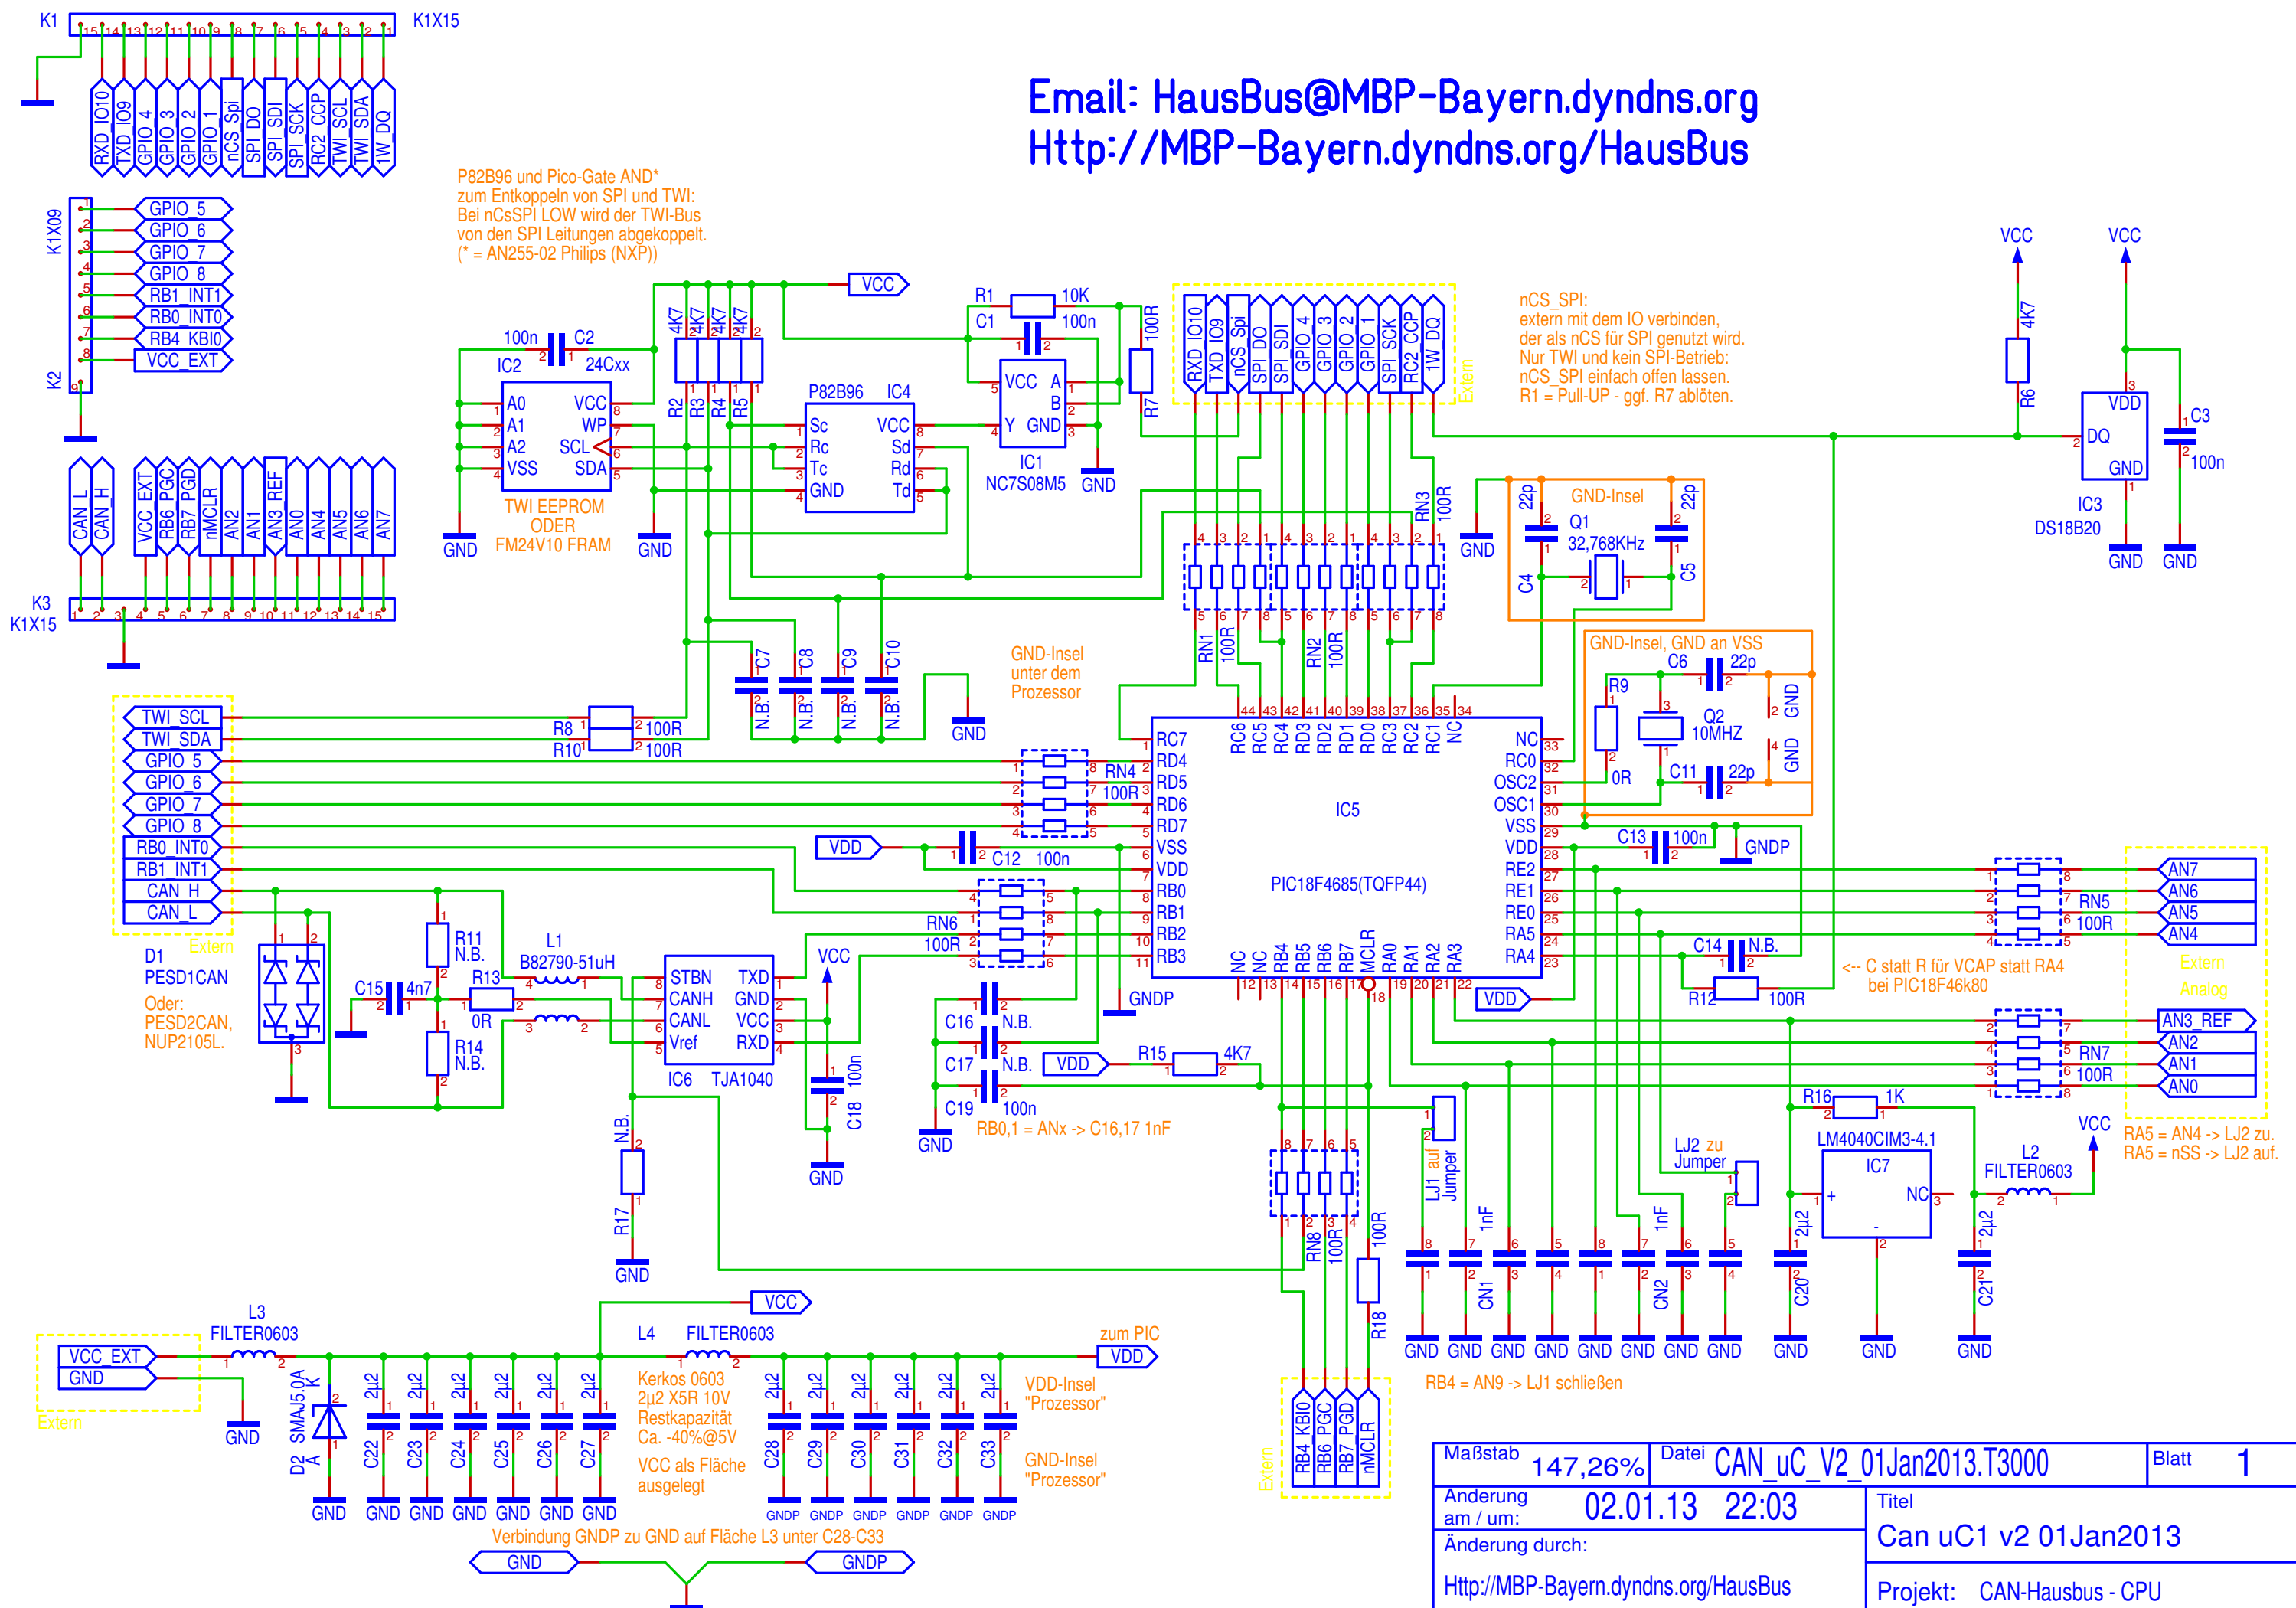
Email: HausBus@MBP-Bayern.dyndns.org
Http://MBP-Bayern.dyndns.org/HausBus

K1 K1X15
RXD IO10 TXD IO9 GPIO 4 GPIO 3 GPIO 2 GPIO 1 nCS Spi SPI DO SPI SDI SPI SCK RC2 CCP TWI SCL TWI SDA 1W DQ

K1X09 K2
GPIO 5 GPIO 6 GPIO 7 GPIO 8 RB1 INT1 RB0 INT0 RB4 KBI0 VCC EXT

CAN L CAN H VCC EXT RB6 PGC RB7 PGD nMCLR AN2 AN1 AN3 REF AN0 AN4 AN5 AN6 AN7
K3 K1X15

P82B96 und Pico-Gate AND*
zum Entkoppeln von SPI und TWI:
Bei nCsSPI LOW wird der TWI-Bus
von den SPI Leitungen abgekoppelt.
(* = AN255-02 Philips (NXP))

100n C2 IC2 24Cxx A0 A1 A2 VSS VCC WP SCL SDA
TWI EEPROM ODER FM24V10 FRAM
GND GND VCC
4K7 4K7 4K7 4K7 R2 R3 R4 R5
P82B96 IC4 Sc Rc Tc GND VCC Sd Rd Td
R1 10K C1 100n VCC A B Y GND IC1 NC7S08M5 GND 100R R7

RXD IO10 TXD IO9 nCS Spi SPI DO SPI SDI GPIO 4 GPIO 3 GPIO 2 GPIO 1 SPI SCK RC2 CCP 1W DQ Extern

nCS_SPI:
extern mit dem IO verbinden,
der als nCS für SPI genutzt wird.
Nur TWI und kein SPI-Betrieb:
nCS_SPI einfach offen lassen.
R1 = Pull-UP - ggf. R7 ablöten.

VCC VCC 4K7 R6 VDD DQ GND C3 100n IC3 DS18B20 GND GND

RN3 100R GND 22p C4 GND-Insel Q1 32,768KHz 22p C5
RN1 100R RN2 100R
GND-Insel, GND an VSS C6 22p R9 Q2 10MHZ 0R C11 22p GND GND

GND-Insel unter dem Prozessor
C7 C8 C9 C10 N.B. N.B. N.B. N.B. GND

TWI SCL TWI SDA GPIO 5 GPIO 6 GPIO 7 GPIO 8 RB0 INT0 RB1 INT1 CAN H CAN L Extern
R8 100R R10 100R RN4 100R VDD C12 100n RN6 100R

RC7 RD4 RD5 RD6 RD7 VSS VDD RB0 RB1 RB2 RB3
RC6 RC5 RC4 RD3 RD2 RD1 RD0 RC3 RC2 RC1 NC
NC RC0 OSC2 OSC1 VSS VDD RE2 RE1 RE0 RA5 RA4
NC NC RB4 RB5 RB6 RB7 MCLR RA0 RA1 RA2 RA3
IC5 PIC18F4685(TQFP44)
C13 100n GNDP C14 N.B. R12 100R
<-- C statt R für VCAP statt RA4 bei PIC18F46k80

RN5 100R AN7 AN6 AN5 AN4 Extern Analog
AN3_REF AN2 AN1 AN0 RN7 100R
RA5 = AN4 -> LJ2 zu.
RA5 = nSS -> LJ2 auf.

D1 PESD1CAN Oder: PESD2CAN, NUP2105L.
C15 4n7 R11 N.B. R13 0R R14 N.B. L1 B82790-51uH
STBN CANH CANL Vref TXD GND VCC RXD IC6 TJA1040 VCC C18 100n GND
N.B. R17 GND
C16 N.B. C17 N.B. C19 100n GND RB0,1 = ANx -> C16,17 1nF
GNDP VDD VDD R15 4K7
LJ1 auf Jumper LJ2 zu Jumper RN8 100R R18 1nF CN1 1nF CN2
R16 1K LM4040CIM3-4.1 IC7 NC 2µ2 C20 2µ2 C21 L2 FILTER0603 VCC
GND GND GND GND GND GND GND GND GND GND GND
RB4 = AN9 -> LJ1 schließen
RB4 KBI0 RB6 PGC RB7 PGD nMCLR Extern

L3 FILTER0603 VCC EXT GND Extern GND SMAJ5.0A D2 K A
L4 FILTER0603 VCC zum PIC VDD
C22 C23 C24 C25 C26 C27 2µ2
Kerkos 0603 2µ2 X5R 10V Restkapazität Ca. -40%@5V
VCC als Fläche ausgelegt
C28 C29 C30 C31 C32 C33 2µ2
VDD-Insel "Prozessor"
GND-Insel "Prozessor"
GND GND GND GND GND GND GND
GNDP GNDP GNDP GNDP GNDP GNDP
Verbindung GNDP zu GND auf Fläche L3 unter C28-C33
GND GNDP

Maßstab 147,26% Datei CAN_uC_V2_01Jan2013.T3000 Blatt 1
Änderung am / um: 02.01.13 22:03 Titel Can uC1 v2 01Jan2013
Änderung durch:
Http://MBP-Bayern.dyndns.org/HausBus Projekt: CAN-Hausbus - CPU